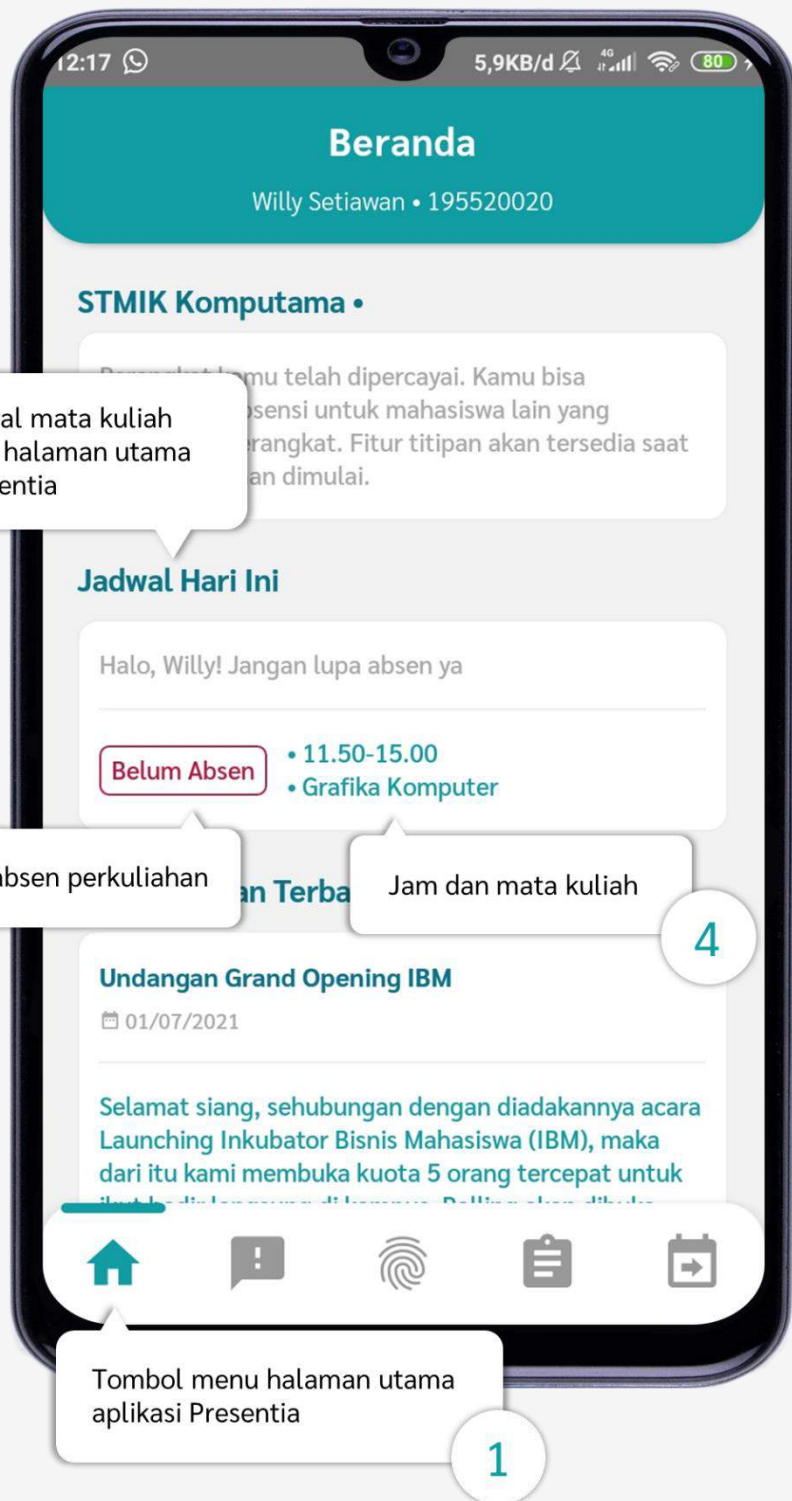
2:17

5,9KB/d 80

Beranda

Willy Setiawan • 195520020

STMIK Komputama •

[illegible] mu telah dipercayai. Kamu bisa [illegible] sensi untuk mahasiswa lain yang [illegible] erangkat. Fitur titipan akan tersedia saat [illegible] an dimulai.

al mata kuliah halaman utama entia

Jadwal Hari Ini

Halo, Willy! Jangan lupa absen ya

Belum Absen

• 11.50-15.00
• Grafika Komputer

bsen perkuliahan

an Terba

Jam dan mata kuliah

4

Undangan Grand Opening IBM

01/07/2021

Selamat siang, sehubungan dengan diadakannya acara Launching Inkubator Bisnis Mahasiswa (IBM), maka dari itu kami membuka kuota 5 orang tercepat untuk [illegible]

Tombol menu halaman utama aplikasi Presentia

1